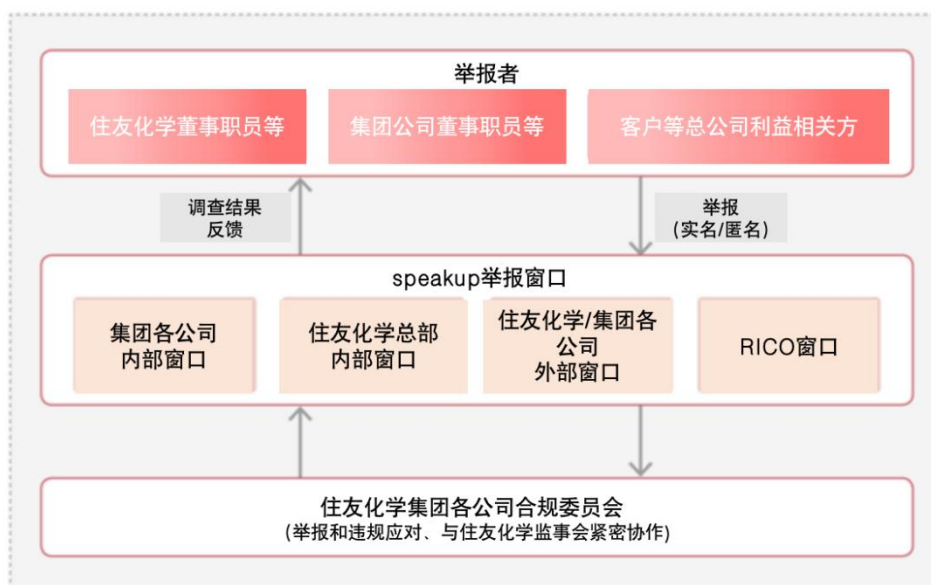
举报者

住友化学董事职员等

集团公司董事职员等

客户等总公司利益相关方

调查结果反馈

举报（实名/匿名）

speakup举报窗口

集团各公司内部窗口

住友化学总部内部窗口

住友化学/集团各公司外部窗口

RICO窗口

住友化学集团各公司合规委员会
（举报和违规应对、与住友化学监事会紧密协作）